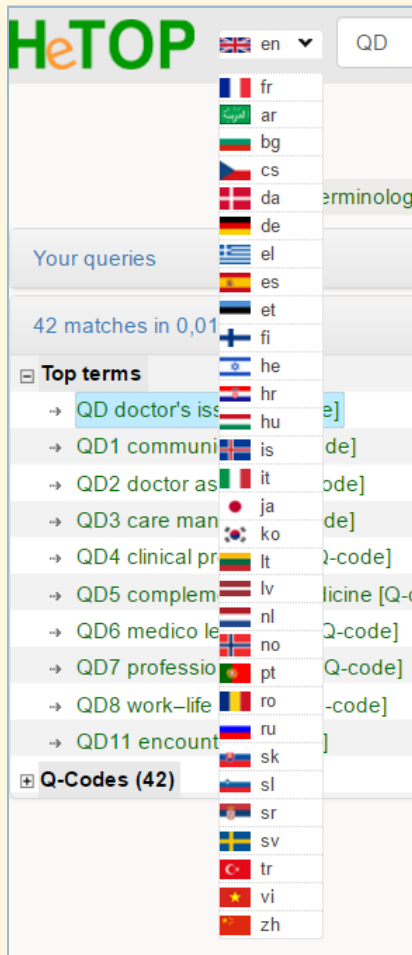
HeTOP

en

QD

fr
ar
bg
cs
da
de
el
es
et
fi
he
hr
hu
is
it
ja
ko
lt
lv
nl
no
pt
ro
ru
sk
sl
sr
sv
tr
vi
zh

erminolog

Your queries

42 matches in 0,01

⊟ Top terms

QD doctor's iss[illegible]de]
QD1 communi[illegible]de]
QD2 doctor as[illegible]ode]
QD3 care man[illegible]de]
QD4 clinical pr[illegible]Q-code]
QD5 complem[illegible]licine [Q-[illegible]
QD6 medico le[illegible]Q-code]
QD7 professio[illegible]Q-code]
QD8 work–life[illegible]-code]
QD11 encount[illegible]]

⊞ Q-Codes (42)